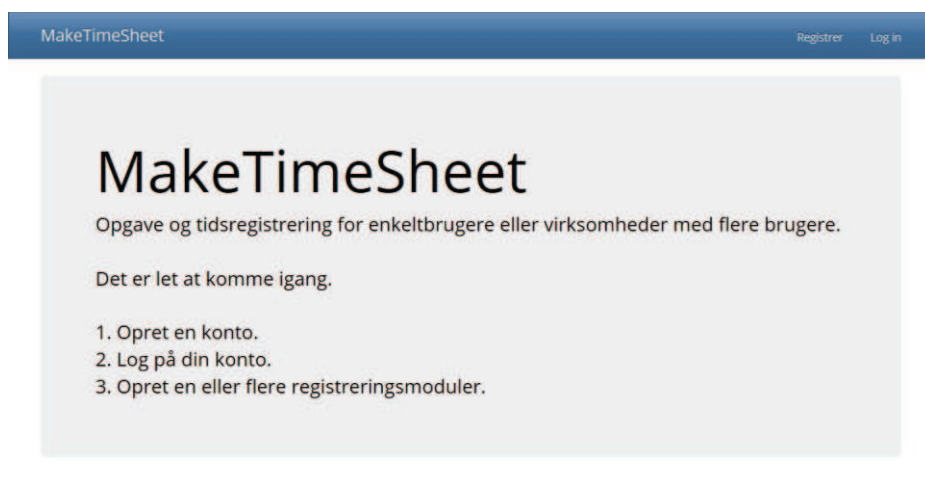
MakeTimeSheet

Registrer Log in

MakeTimeSheet

Opgave og tidsregistrering for enkeltbrugere eller virksomheder med flere brugere.

Det er let at komme igang.

1. Opret en konto.
2. Log på din konto.
3. Opret en eller flere registreringsmoduler.